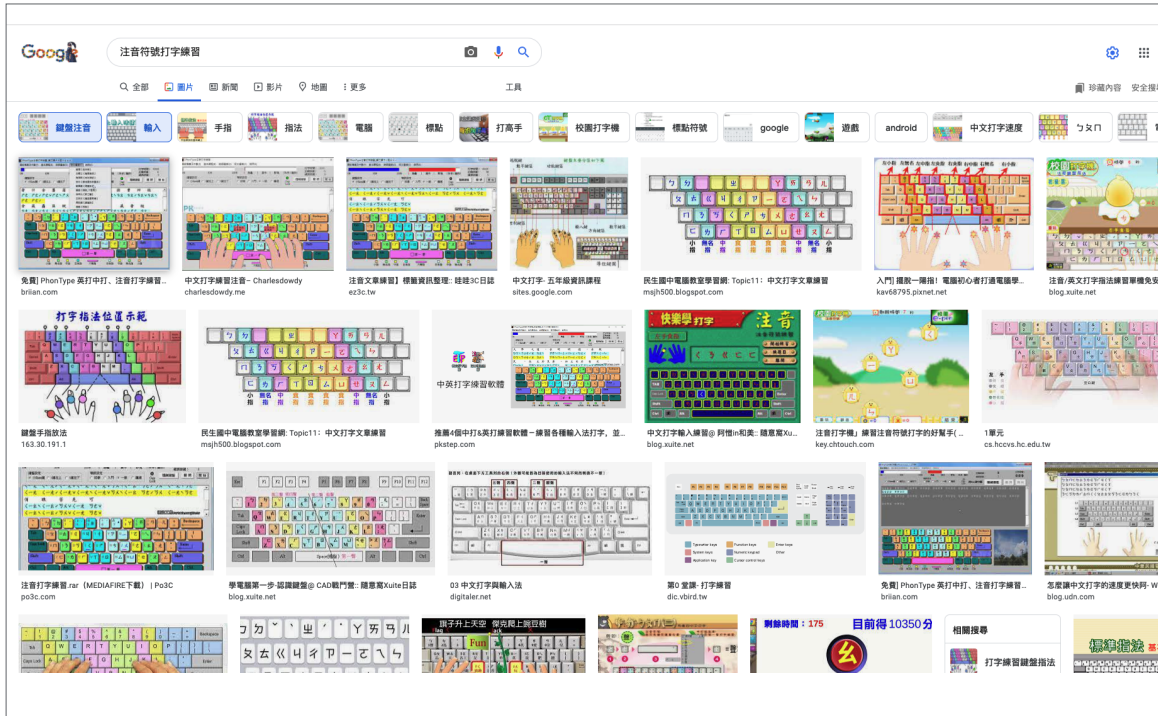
Google

注音符號打字練習

全部 圖片 新聞 影片 地圖 更多 工具 珍藏內容 安全搜

鍵盤注音 輸入 手指 指法 電腦 標點 打高手 校園打字機 標點符號 google 遊戲 android 中文打字速度 ㄅㄆㄇ

免費] PhonType 英打中打、注音打字練習... briian.com

中文打字練習注音– Charlesdowdy charlesdowdy.me

注音文章練習】標籤資訊整理: 哇哇3C日誌 ez3c.tw

中文打字- 五年級資訊課程 sites.google.com

民生國中電腦教室學習網: Topic11: 中文打字文章練習 msjh500.blogspot.com

入門] 擺脫一陽指! 電腦初心者打通電腦學... kav68795.pixnet.net

注音/英文打字指法練習單機免安 blog.xuite.net

打字指法位置示範

鍵盤手指放法 163.30.191.1

民生國中電腦教室學習網: Topic11: 中文打字文章練習 msjh500.blogspot.com

中英打字練習軟體

推薦4個中打&英打練習軟體 – 練習各種輸入法打字, 並... pkstep.com

快樂學打字 注音

中文打字輸入練習@ 阿惜in和美:: 隨意窩Xu... blog.xuite.net

注音打字機」練習注音符號打字的好幫手( ... key.chtouch.com

1單元 cs.hccvs.hc.edu.tw

注音打字練習.rar (MEDIAFIRE下載) | Po3C po3c.com

學電腦第一步-認識鍵盤@ CAD戰鬥營:: 隨意窩Xuite日誌 blog.xuite.net

03 中文打字與輸入法 digitaler.net

第0 堂課- 打字練習 dic.vbird.tw

免費] PhonType 英打中打、注音打字練習... briian.com

怎麼讓中文打字的速度更快阿- W blog.udn.com

剩餘時間: 175 目前得 10350分

相關搜尋

打字練習鍵盤指法

標準指法